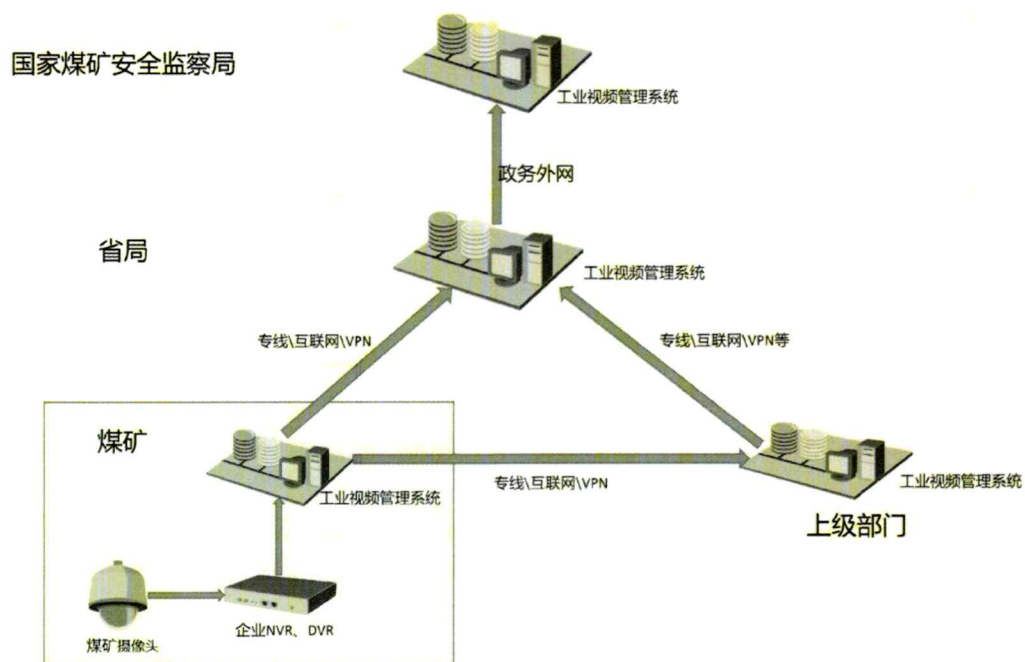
国家煤矿安全监察局

工业视频管理系统

政务外网

省局

工业视频管理系统

专线\互联网\VPN

专线\互联网\VPN等

煤矿

工业视频管理系统

专线\互联网\VPN

工业视频管理系统

上级部门

煤矿摄像头

企业NVR、DVR